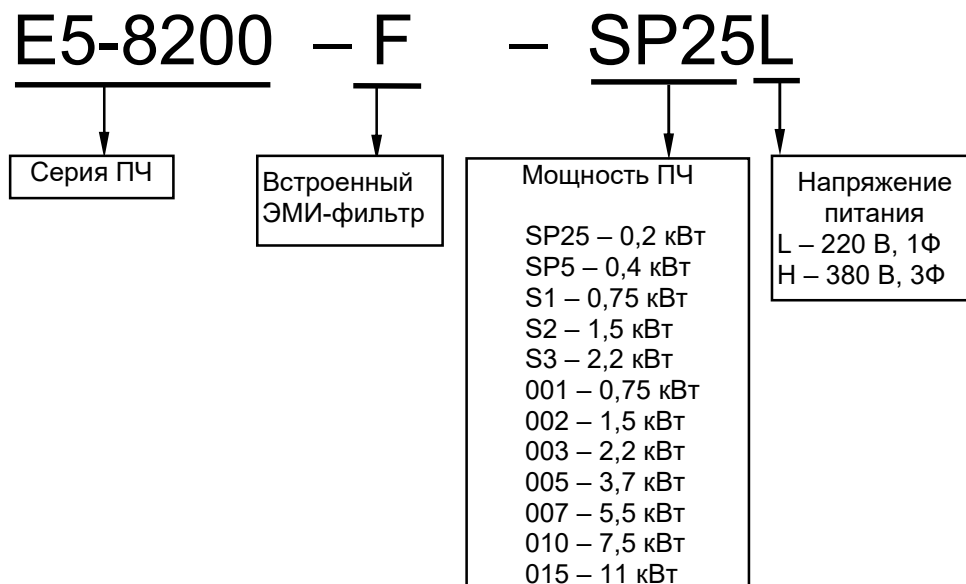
E5-8200 – F – SP25L

Серия ПЧ

Встроенный ЭМИ-фильтр

Мощность ПЧ

SP25 – 0,2 кВт
SP5 – 0,4 кВт
S1 – 0,75 кВт
S2 – 1,5 кВт
S3 – 2,2 кВт
001 – 0,75 кВт
002 – 1,5 кВт
003 – 2,2 кВт
005 – 3,7 кВт
007 – 5,5 кВт
010 – 7,5 кВт
015 – 11 кВт

Напряжение питания
L – 220 В, 1Ф
H – 380 В, 3Ф